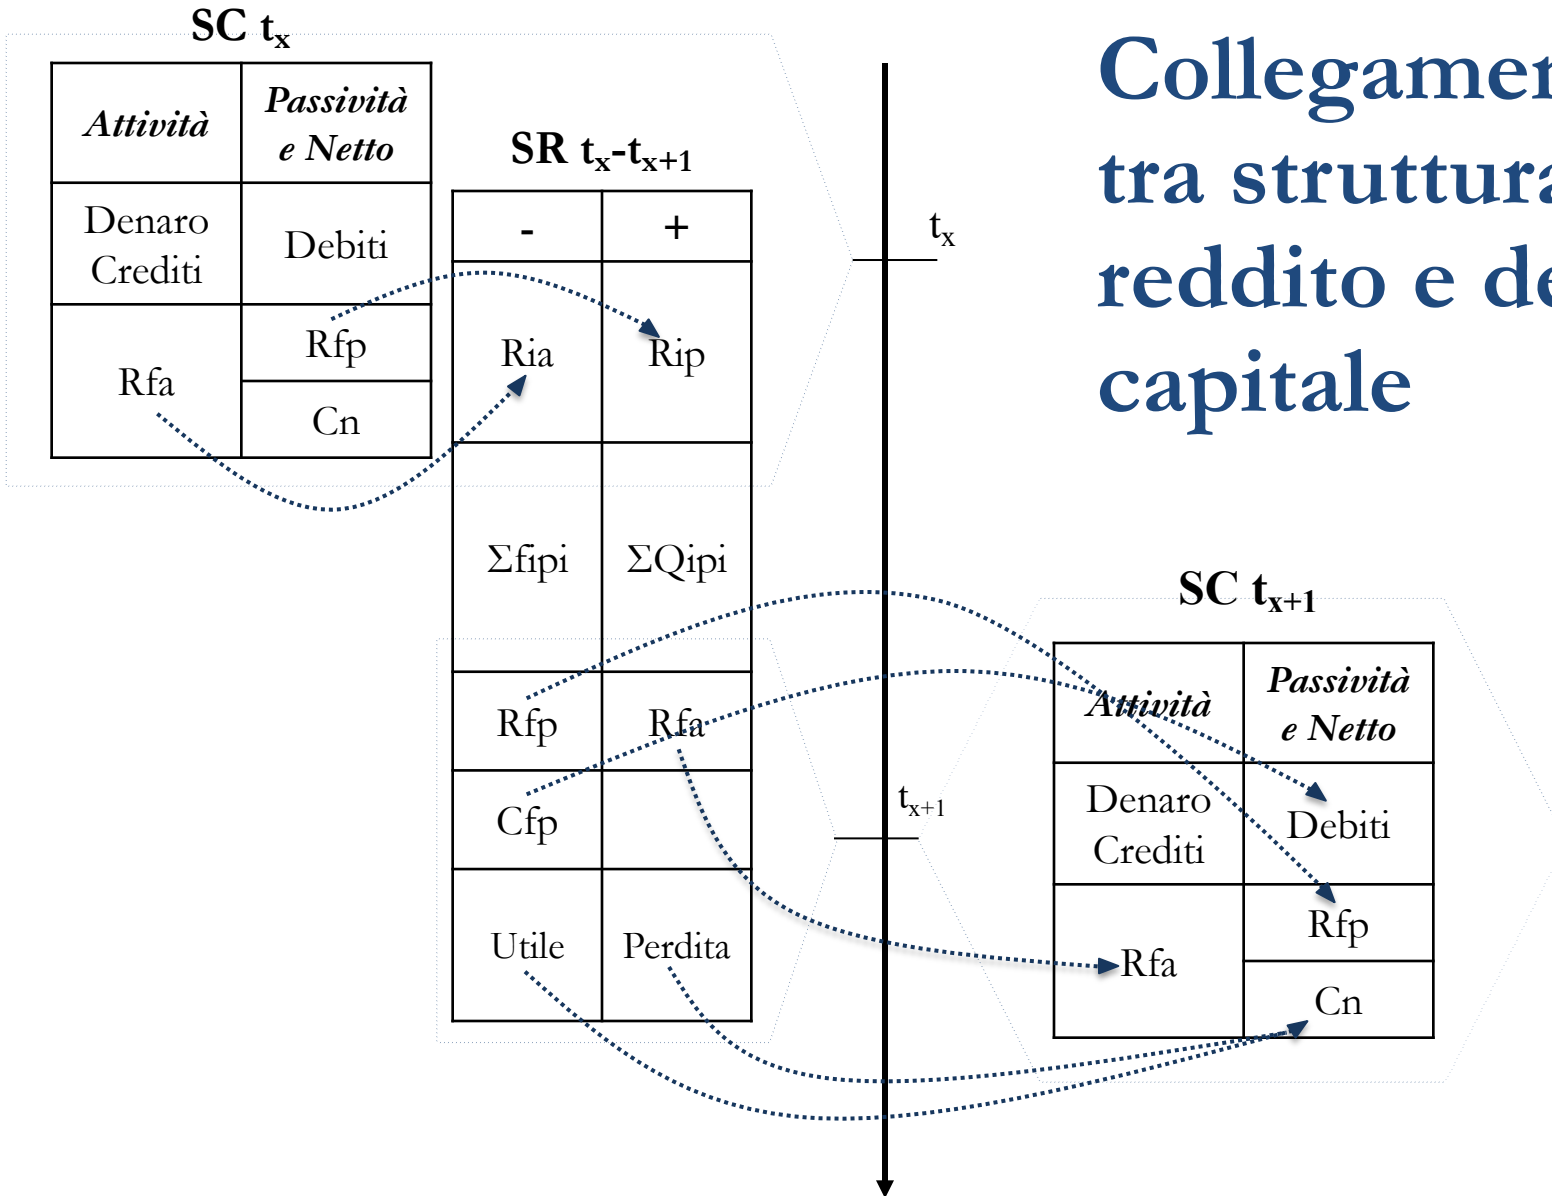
Collegamen
tra struttura
reddito e de
capitale

SC $t_x$

| Attività | Passività e Netto |
|---|---|
| Denaro Crediti | Debiti |
| Rfa | Rfp |
| | Cn |

SR $t_x$-$t_{x+1}$

| - | + |
|---|---|
| Ria | Rip |
| Σfipi | ΣQipi |
| Rfp | Rfa |
| Cfp | |
| Utile | Perdita |

$t_x$

$t_{x+1}$

SC $t_{x+1}$

| Attività | Passività e Netto |
|---|---|
| Denaro Crediti | Debiti |
| Rfa | Rfp |
| | Cn |